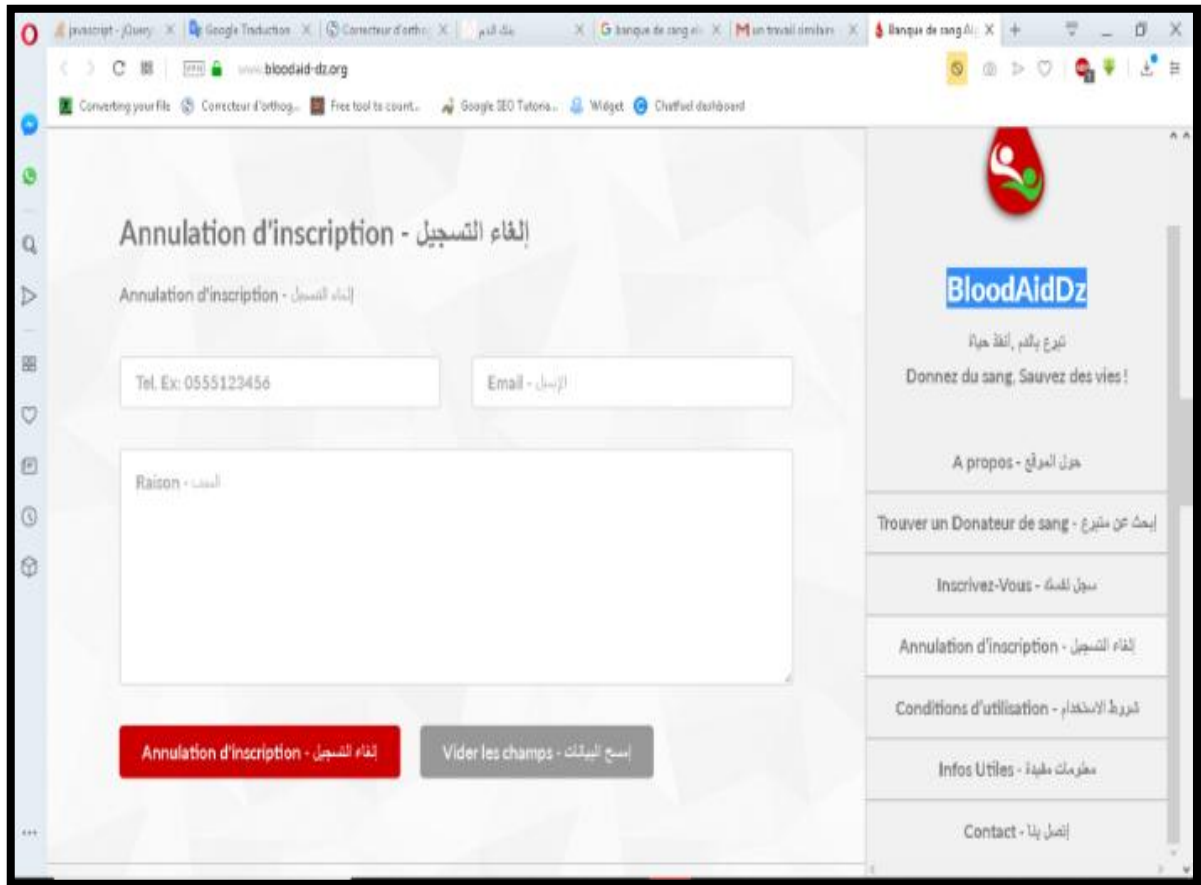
javascript - jQuery | Google Traduction | Correcteur d'ortho | بنك الدم | banque de sang | un travail similaire | Banque de sang Al

www.bloodaid-dz.org

Converting your File | Correcteur d'orthog... | Free tool to count... | Google SEO Tutoria... | Widget | Chatfuel dashboard

Annulation d'inscription - إلغاء التسجيل

Annulation d'inscription - إلغاء التسجيل

Tel. Ex: 0555123456

Email - الإيميل

Raison - السبب

Annulation d'inscription - إلغاء التسجيل

Vider les champs - إمسح البيانات

BloodAidDz

تبرع بالدم ,أنقذ حياة

Donnez du sang, Sauvez des vies !

A propos - حول الموقع

Trouver un Donateur de sang - إبحث عن متبرع

Inscrivez-Vous - سجل نفسك

Annulation d'inscription - إلغاء التسجيل

Conditions d'utilisation - شروط الاستخدام

Infos Utiles - معلومات مفيدة

Contact - إتصل بنا